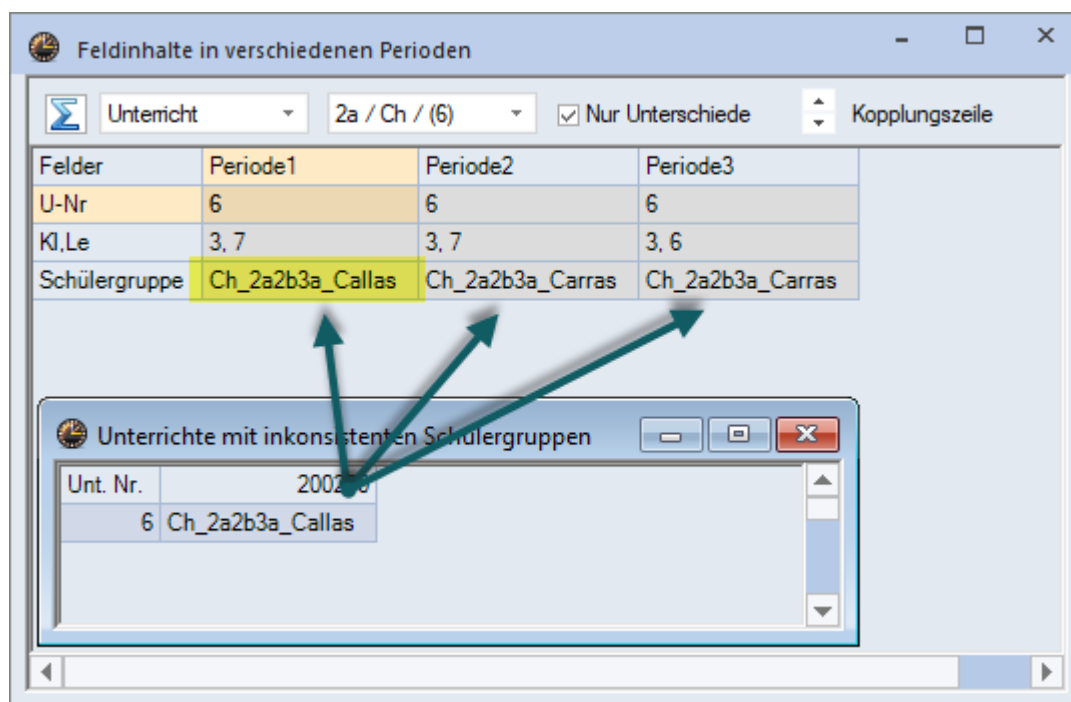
Feldinhalte in verschiedenen Perioden

Unterricht
2a / Ch / (6)
Nur Unterschiede
Kopplungszeile

| Felder | Periode1 | Periode2 | Periode3 |
|---|---|---|---|
| U-Nr | 6 | 6 | 6 |
| Kl,Le | 3, 7 | 3, 7 | 3, 6 |
| Schülergruppe | Ch_2a2b3a_Callas | Ch_2a2b3a_Carras | Ch_2a2b3a_Carras |

Unterrichte mit inkonsistenten Schülergruppen

| Unt. Nr. | 2002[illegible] |
|---|---|
| 6 | Ch_2a2b3a_Callas |